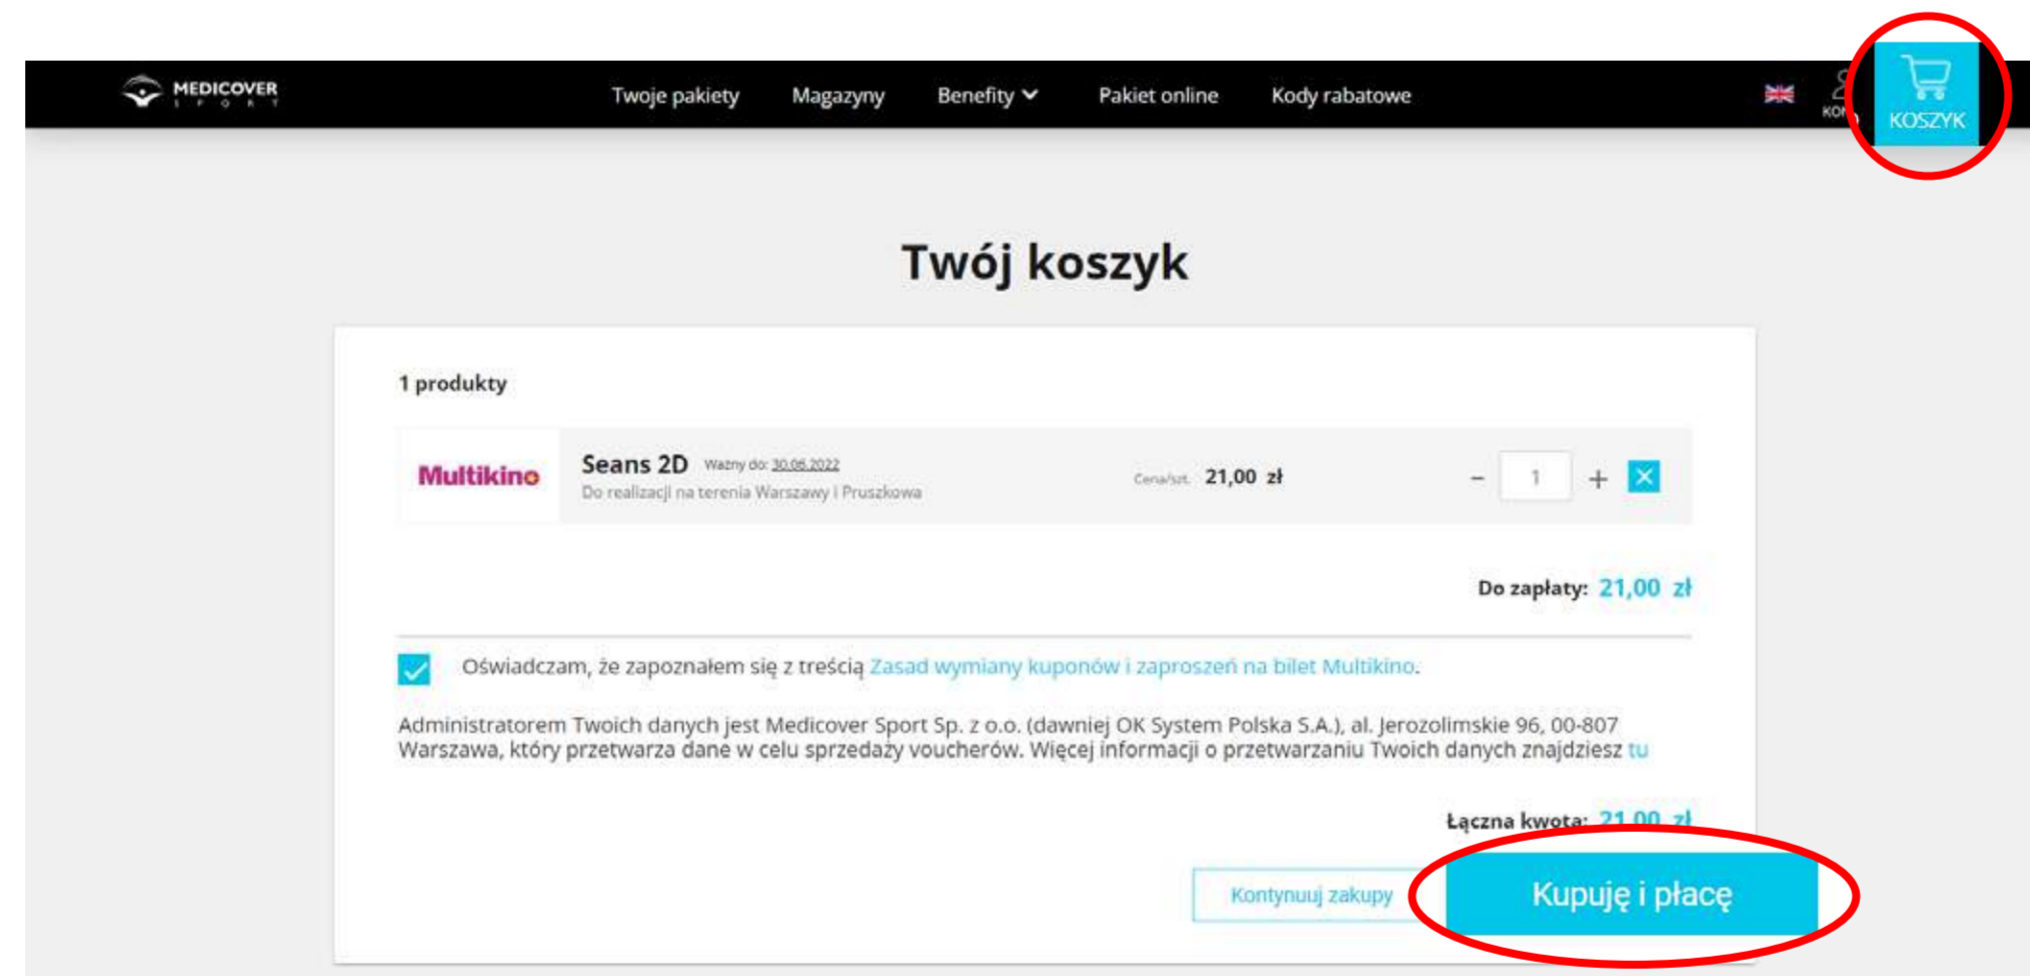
MEDICOVER SPORT

Twoje pakiety Magazyny Benefity Pakiet online Kody rabatowe

KON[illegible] KOSZYK

Twój koszyk

1 produkty

Multikino

Seans 2D Ważny do: 30.06.2022
Do realizacji na terenia Warszawy i Pruszkowa

Cena/szt. 21,00 zł

– 1 +

Do zapłaty: 21,00 zł

Oświadczam, że zapoznałem się z treścią Zasad wymiany kuponów i zaproszeń na bilet Multikino.

Administratorem Twoich danych jest Medicover Sport Sp. z o.o. (dawniej OK System Polska S.A.), al. Jerozolimskie 96, 00-807 Warszawa, który przetwarza dane w celu sprzedaży voucherów. Więcej informacji o przetwarzaniu Twoich danych znajdziesz tu

Łączna kwota: 21,00 zł

Kontynuuj zakupy

Kupuję i płacę